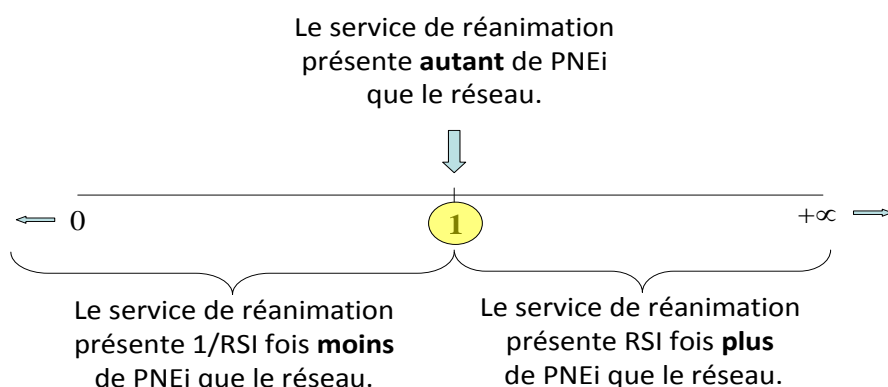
Le service de réanimation présente **autant** de PNEi que le réseau.

0

1

$+\infty$

Le service de réanimation présente 1/RSI fois **moins** de PNEi que le réseau.

Le service de réanimation présente RSI fois **plus** de PNEi que le réseau.